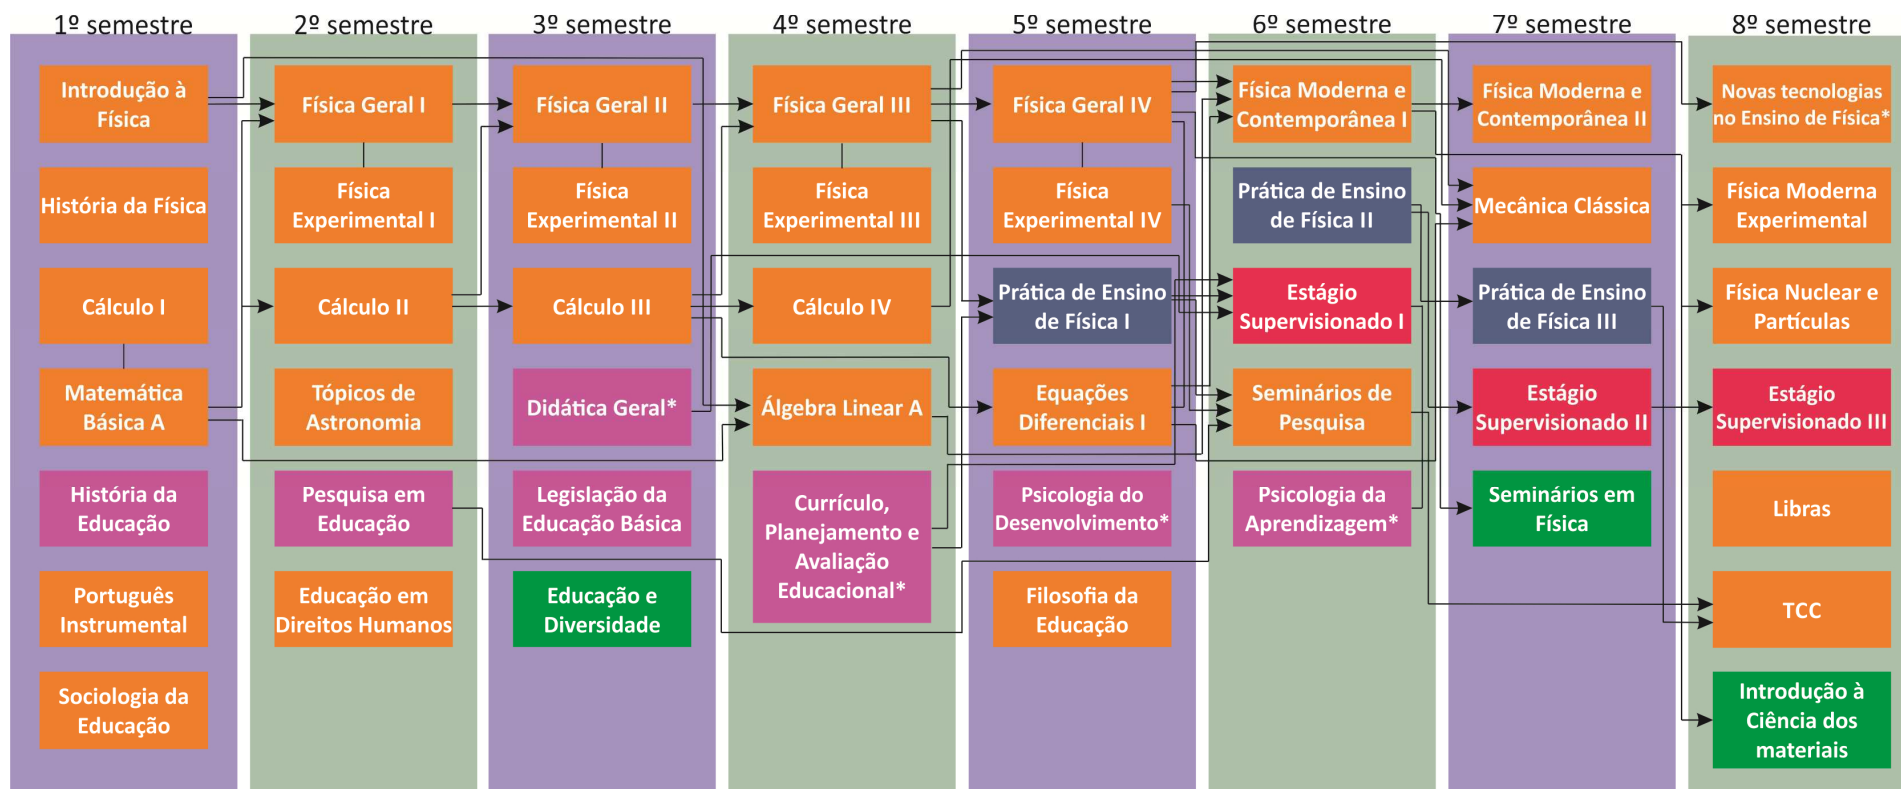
1º semestre

Introdução à Física

História da Física

Cálculo I

Matemática Básica A

História da Educação

Português Instrumental

Sociologia da Educação

2º semestre

Física Geral I

Física Experimental I

Cálculo II

Tópicos de Astronomia

Pesquisa em Educação

Educação em Direitos Humanos

3º semestre

Física Geral II

Física Experimental II

Cálculo III

Didática Geral*

Legislação da Educação Básica

Educação e Diversidade

4º semestre

Física Geral III

Física Experimental III

Cálculo IV

Álgebra Linear A

Currículo, Planejamento e Avaliação Educacional*

5º semestre

Física Geral IV

Física Experimental IV

Prática de Ensino de Física I

Equações Diferenciais I

Psicologia do Desenvolvimento*

Filosofia da Educação

6º semestre

Física Moderna e Contemporânea I

Prática de Ensino de Física II

Estágio Supervisionado I

Seminários de Pesquisa

Psicologia da Aprendizagem*

7º semestre

Física Moderna e Contemporânea II

Mecânica Clássica

Prática de Ensino de Física III

Estágio Supervisionado II

Seminários em Física

8º semestre

Novas tecnologias no Ensino de Física*

Física Moderna Experimental

Física Nuclear e Partículas

Estágio Supervisionado III

Libras

TCC

Introdução à Ciência dos materiais